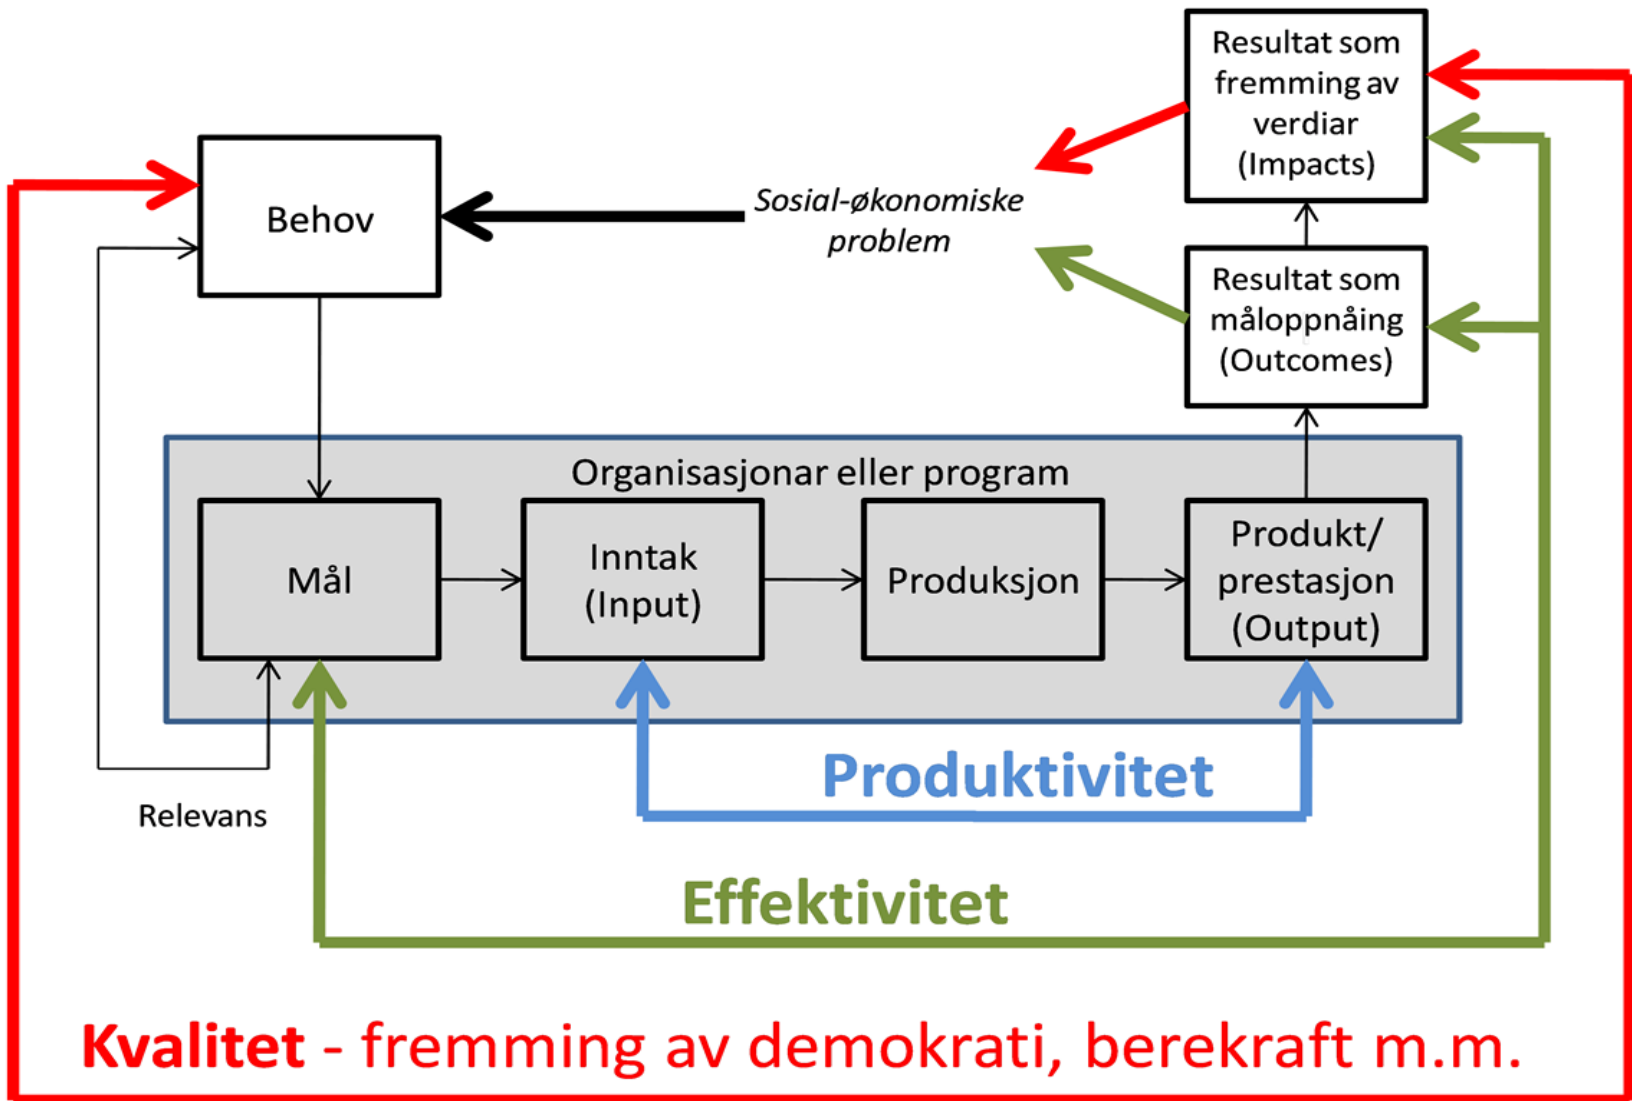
Resultat som fremming av verdiar (Impacts)

Behov

Sosial-økonomiske problem

Resultat som måloppnåing (Outcomes)

Organisasjonar eller program

Mål

Inntak (Input)

Produksjon

Produkt/ prestasjon (Output)

Relevans

Produktivitet

Effektivitet

Kvalitet - fremming av demokrati, berekraft m.m.